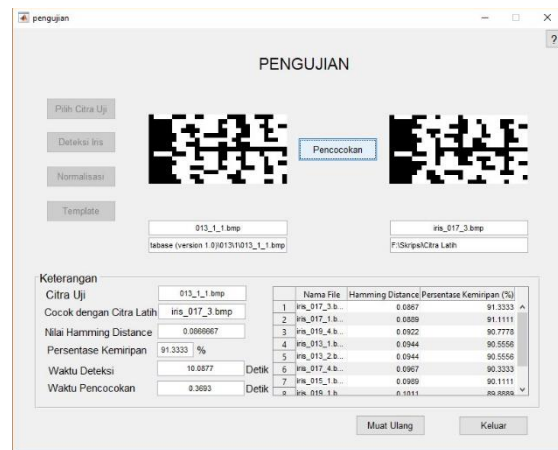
pengujian

?

PENGUJIAN

Pilih Citra Uji

Deteksi Iris

Normalisasi

Template

Pencocokan

013_1_1.bmp

tabase (version 1.0)\013\1\013_1_1.bmp

iris_017_3.bmp

F:\Skripsi\Citra Latih

Keterangan

Citra Uji 013_1_1.bmp

Cocok dengan Citra Latih iris_017_3.bmp

Nilai Hamming Distance 0.0866667

Persentase Kemiripan 91.3333 %

Waktu Deteksi 10.0877 Detik

Waktu Pencocokan 0.3693 Detik

| | Nama File | Hamming Distance | Persentase Kemiripan (%) |
|---|---|---|---|
| 1 | iris_017_3.b... | 0.0867 | 91.3333 |
| 2 | iris_017_1.b... | 0.0889 | 91.1111 |
| 3 | iris_019_4.b... | 0.0922 | 90.7778 |
| 4 | iris_013_1.b... | 0.0944 | 90.5556 |
| 5 | iris_013_2.b... | 0.0944 | 90.5556 |
| 6 | iris_017_4.b... | 0.0967 | 90.3333 |
| 7 | iris_015_1.b... | 0.0989 | 90.1111 |
| 8 | iris_019_1.b... | 0.1011 | 89.8889 |

Muat Ulang

Keluar